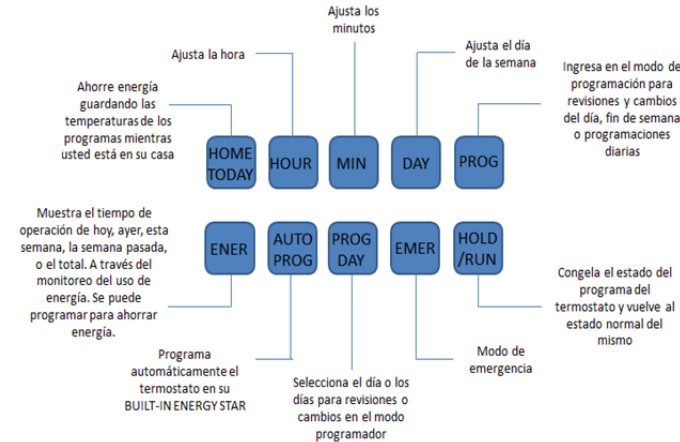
Ajusta los minutos

Ajusta la hora

Ajusta el día de la semana

Ingresa en el modo de programación para revisiones y cambios del día, fin de semana o programaciones diarias

Ahorre energía guardando las temperaturas de los programas mientras usted está en su casa

HOME TODAY

HOUR

MIN

DAY

PROG

Muestra el tiempo de operación de hoy, ayer, esta semana, la semana pasada, o el total. A través del monitoreo del uso de energía. Se puede programar para ahorrar energía.

ENER

AUTO PROG

PROG DAY

EMER

HOLD /RUN

Congela el estado del programa del termostato y vuelve al estado normal del mismo

Programa automáticamente el termostato en su BUILT-IN ENERGY STAR

Selecciona el día o los días para revisiones o cambios en el modo programador

Modo de emergencia